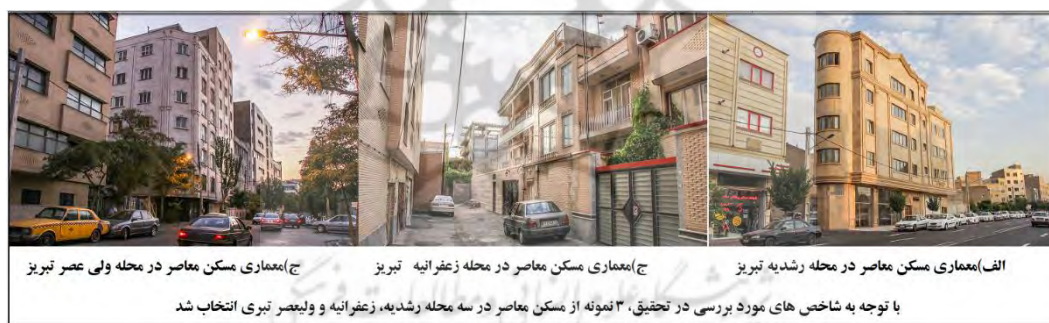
الف)معماری مسکن معاصر در محله رشدیه تبریز

ج)معماری مسکن معاصر در محله زعفرانیه تبریز

ج)معماری مسکن معاصر در محله ولی عصر تبریز

با توجه به شاخص های مورد بررسی در تحقیق، ۳ نمونه از مسکن معاصر در سه محله رشدیه، زعفرانیه و ولیعصر تبری انتخاب شد